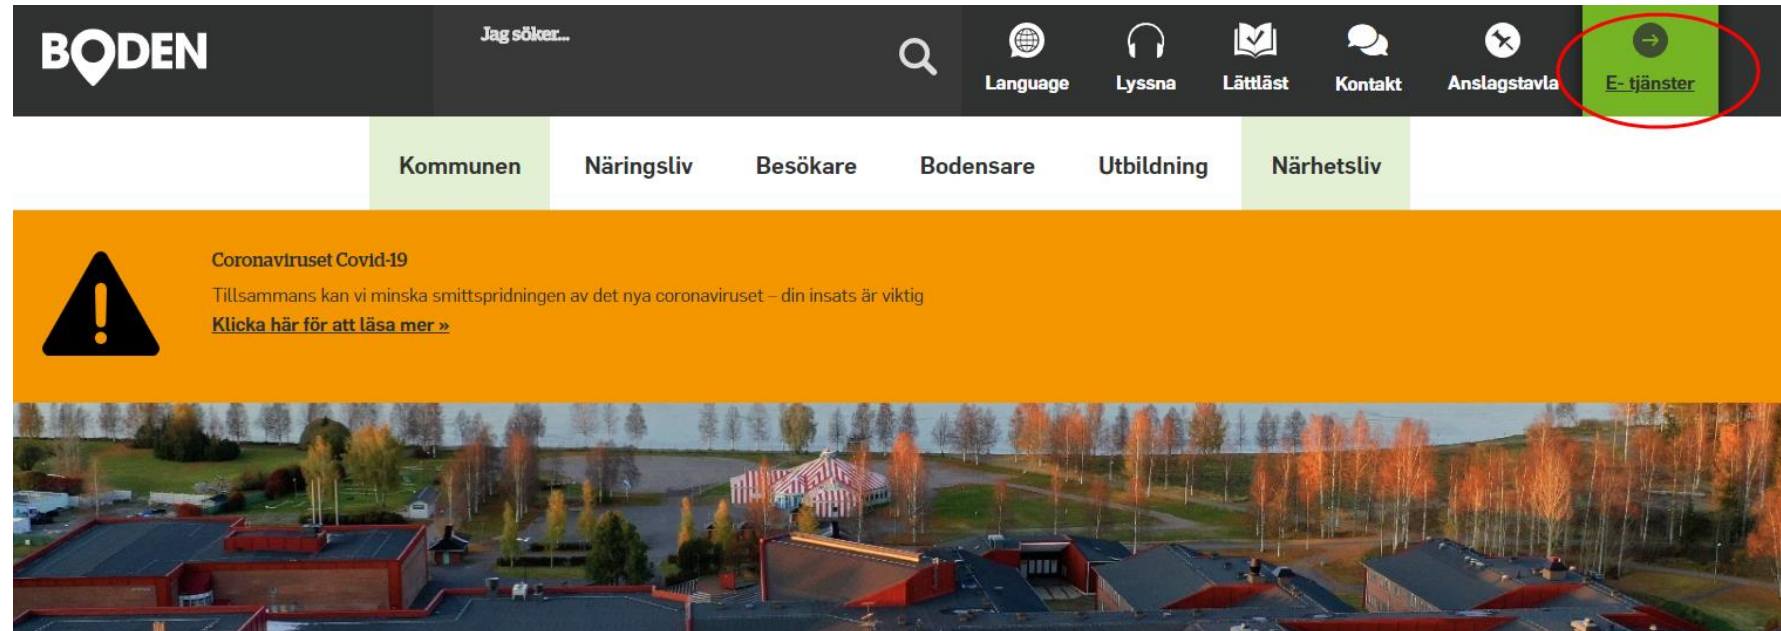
BODEN

Jag söker...

Language Lyssna Lättläst Kontakt Anslagstavla E- tjänster

Kommunen Näringsliv Besökare Bodensare Utbildning Närhetsliv

Coronaviruset Covid-19

Tillsammans kan vi minska smittspridningen av det nya coronaviruset – din insats är viktig

Klicka här för att läsa mer »